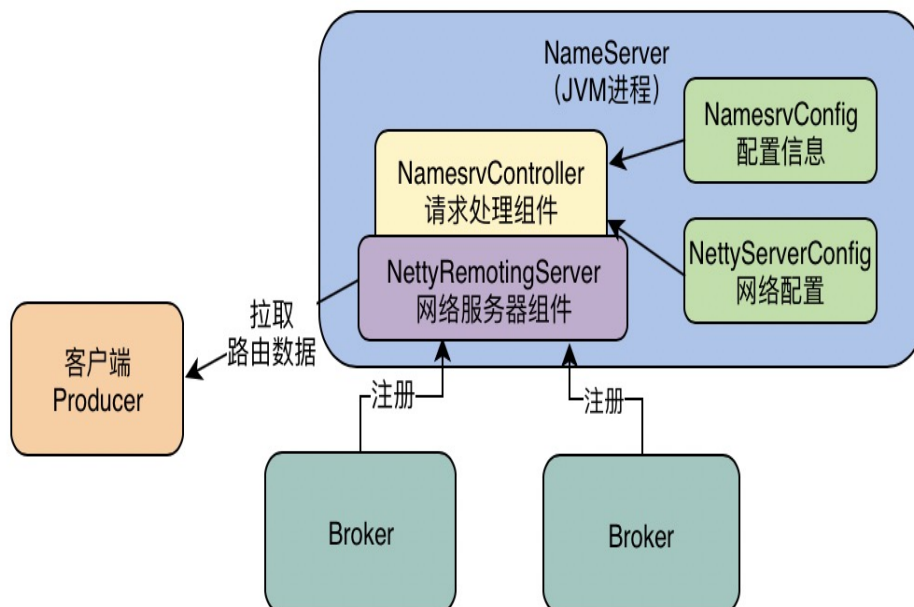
NameServer
(JVM进程)

NamesrvConfig
配置信息

NamesrvController
请求处理组件

NettyServerConfig
网络配置

NettyRemotingServer
网络服务器组件

拉取
路由数据

客户端
Producer

注册

注册

Broker

Broker